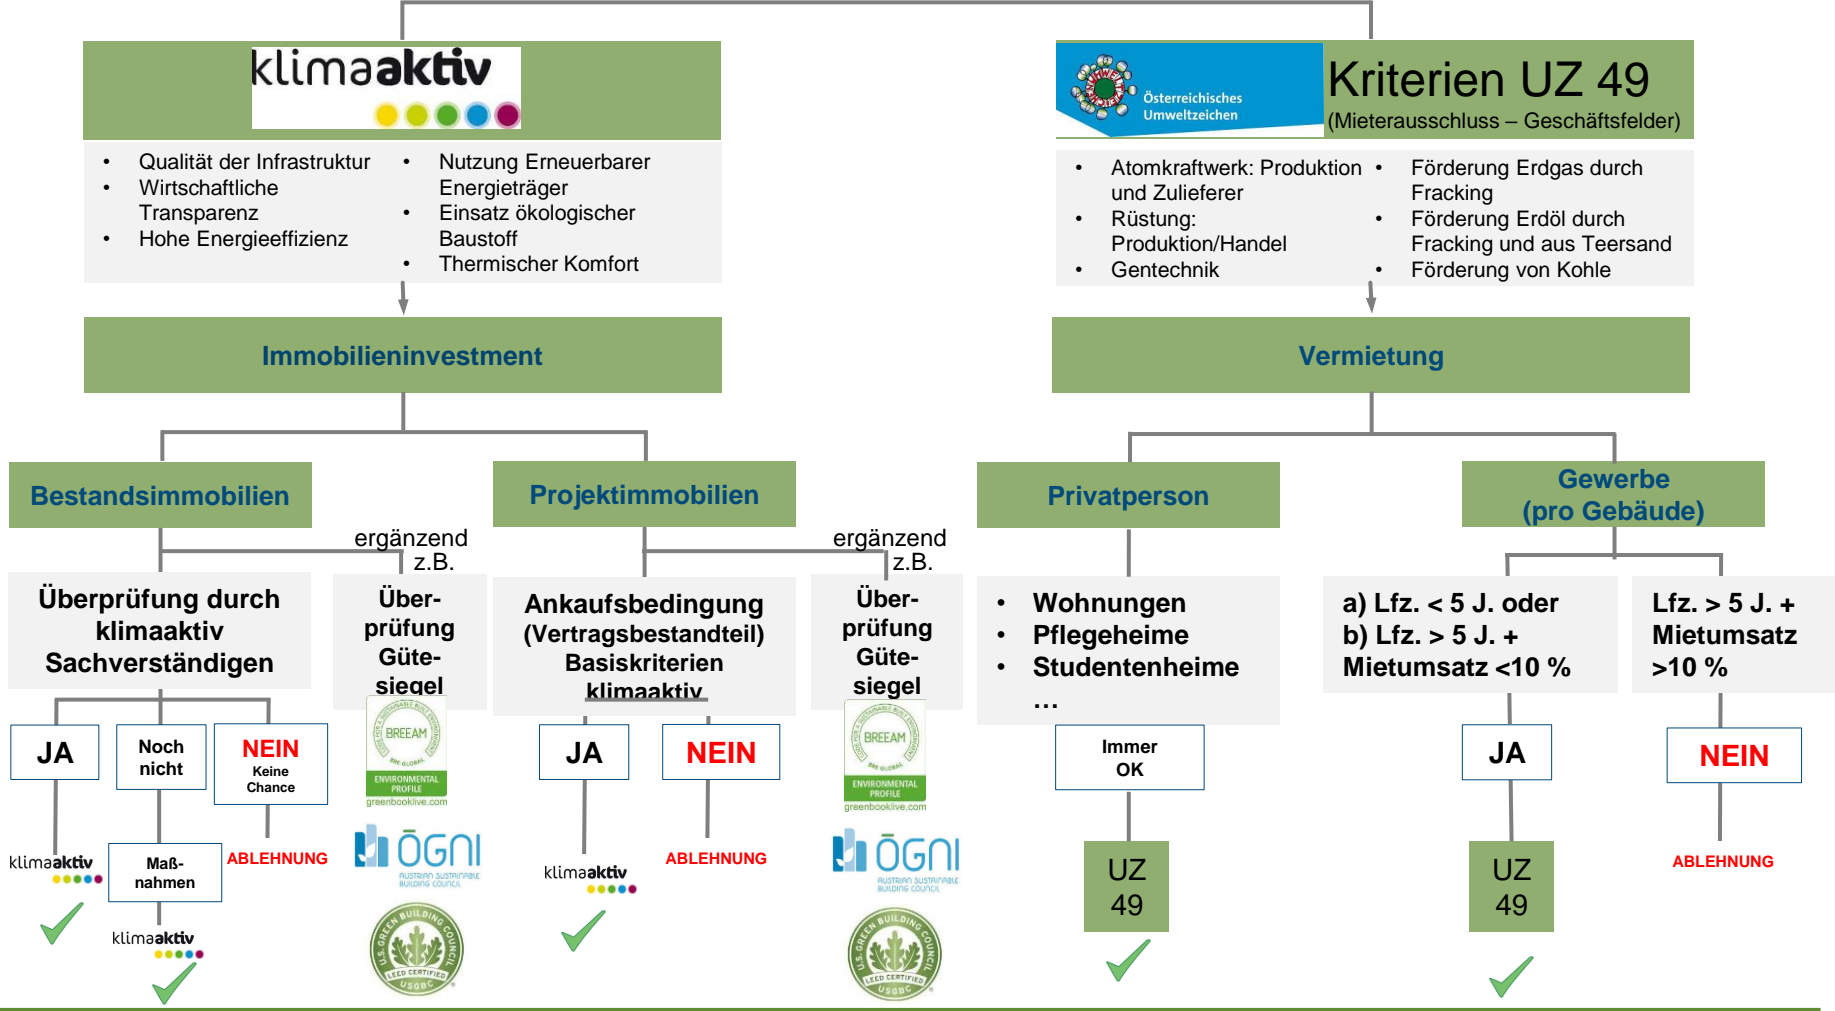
klimaaktiv

Kriterien UZ 49
(Mieterausschluss – Geschäftsfelder)

Österreichisches Umweltzeichen

- Qualität der Infrastruktur
- Wirtschaftliche Transparenz
- Hohe Energieeffizienz
- Nutzung Erneuerbarer Energieträger
- Einsatz ökologischer Baustoff
- Thermischer Komfort

- Atomkraftwerk: Produktion und Zulieferer
- Rüstung: Produktion/Handel
- Gentechnik
- Förderung Erdgas durch Fracking
- Förderung Erdöl durch Fracking und aus Teersand
- Förderung von Kohle

Immobilieninvestment

Vermietung

Bestandsimmobilien

Projektimmobilien

Privatperson

Gewerbe (pro Gebäude)

ergänzend z.B.

Überprüfung durch klimaaktiv Sachverständigen

Überprüfung Gütesiegel

Ankaufsbedingung (Vertragsbestandteil) Basiskriterien klimaaktiv

ergänzend z.B.

Überprüfung Gütesiegel

- Wohnungen
- Pflegeheime
- Studentenheime
…

a) Lfz. < 5 J. oder
b) Lfz. > 5 J. + Mietumsatz <10 %

Lfz. > 5 J. + Mietumsatz >10 %

JA

Noch nicht

NEIN
Keine Chance

BREEAM
ENVIRONMENTAL PROFILE
greenbooklive.com

JA

NEIN

BREEAM
ENVIRONMENTAL PROFILE
greenbooklive.com

Immer OK

JA

NEIN

klimaaktiv

Maßnahmen

ABLEHNUNG

ÖGNI
AUSTRIAN SUSTAINABLE BUILDING COUNCIL

klimaaktiv

ABLEHNUNG

ÖGNI
AUSTRIAN SUSTAINABLE BUILDING COUNCIL

UZ 49

UZ 49

ABLEHNUNG

klimaaktiv

U.S. GREEN BUILDING COUNCIL
LEED CERTIFIED
USGBC

U.S. GREEN BUILDING COUNCIL
LEED CERTIFIED
USGBC